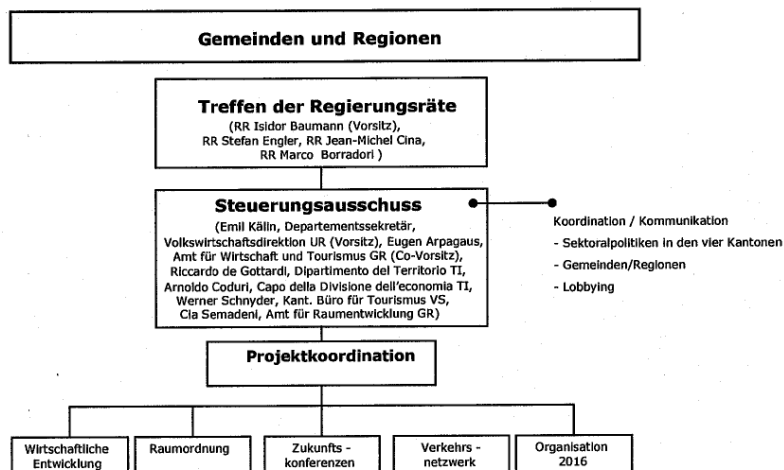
Gemeinden und Regionen

Treffen der Regierungsräte
(RR Isidor Baumann (Vorsitz), RR Stefan Engler, RR Jean-Michel Cina, RR Marco Borradori)

Steuerungsausschuss
(Emil Kälin, Departementssekretär, Volkswirtschaftsdirektion UR (Vorsitz), Eugen Arpagaus, Amt für Wirtschaft und Tourismus GR (Co-Vorsitz), Riccardo de Gottardi, Dipartimento del Territorio TI, Arnoldo Coduri, Capo della Divisione dell'economia TI, Werner Schnyder, Kant. Büro für Tourismus VS, Cla Semadeni, Amt für Raumentwicklung GR)

Koordination / Kommunikation
- Sektoralpolitiken in den vier Kantonen
- Gemeinden/Regionen
- Lobbying

Projektkoordination

Wirtschaftliche Entwicklung

Raumordnung

Zukunfts - konferenzen

Verkehrs - netzwerk

Organisation 2016